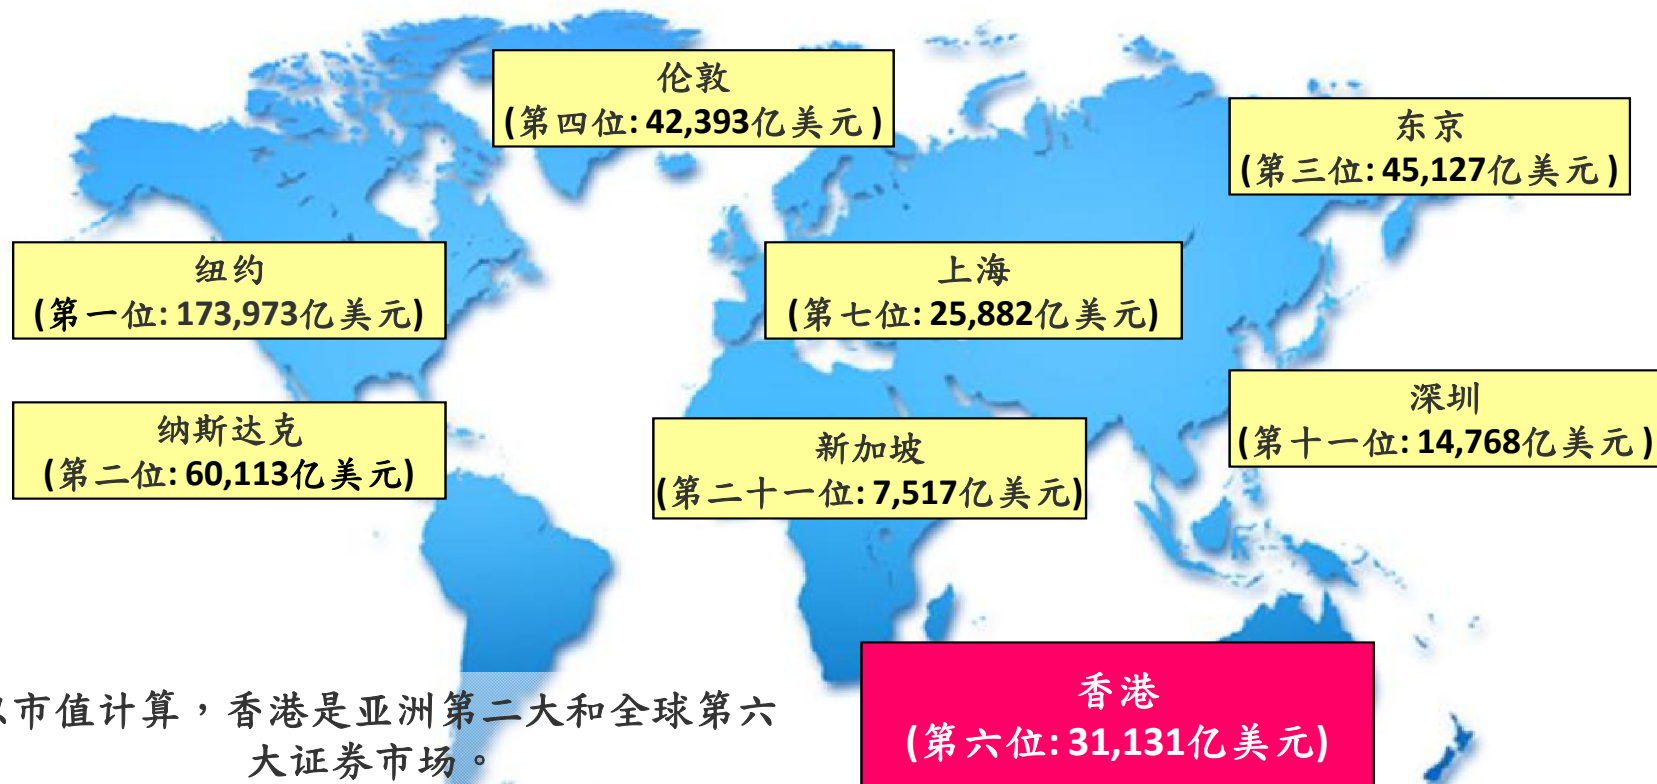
伦敦
(第四位: 42,393亿美元)

东京
(第三位: 45,127亿美元)

纽约
(第一位: 173,973亿美元)

上海
(第七位: 25,882亿美元)

深圳
(第十一位: 14,768亿美元)

纳斯达克
(第二位: 60,113亿美元)

新加坡
(第二十一位: 7,517亿美元)

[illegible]市值计算，香港是亚洲第二大和全球第六大证券市场。

香港
(第六位: 31,131亿美元)